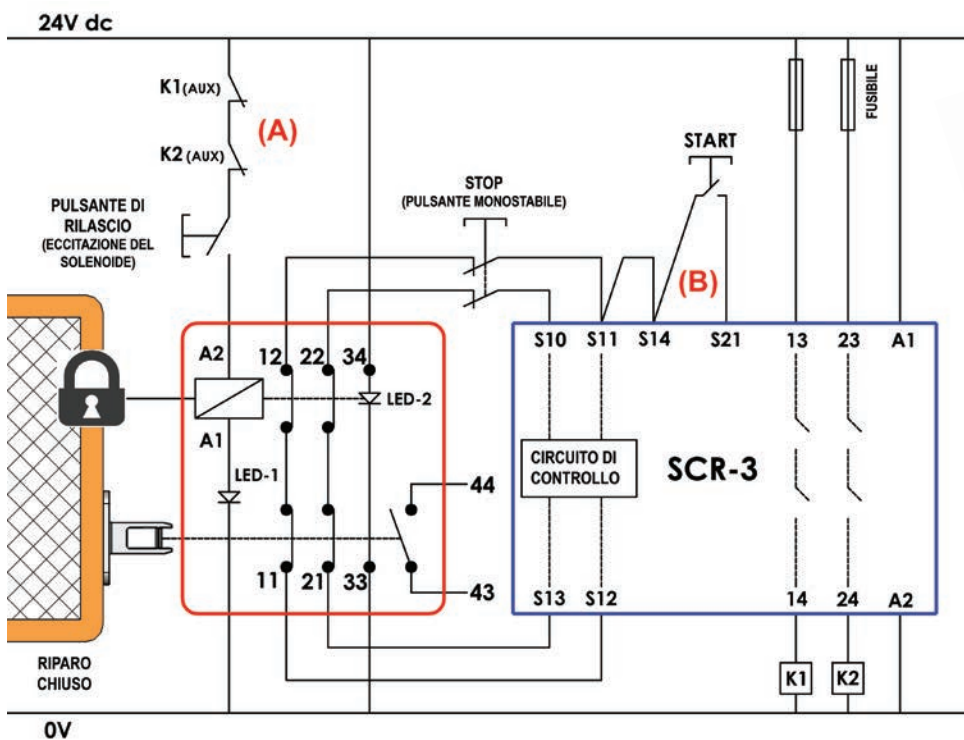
24V dc

K1(AUX)

(A)

K2 (AUX)

PULSANTE DI RILASCIO (ECCITAZIONE DEL SOLENOIDE)

STOP (PULSANTE MONOSTABILE)

START

FUSIBILE

(B)

A2 12 22 34

LED-2

A1

LED-1

44

11 21 33

43

S10 S11 S14 S21 13 23 A1

CIRCUITO DI CONTROLLO

SCR-3

S13 S12 14 24 A2

K1 K2

RIPARO CHIUSO

0V